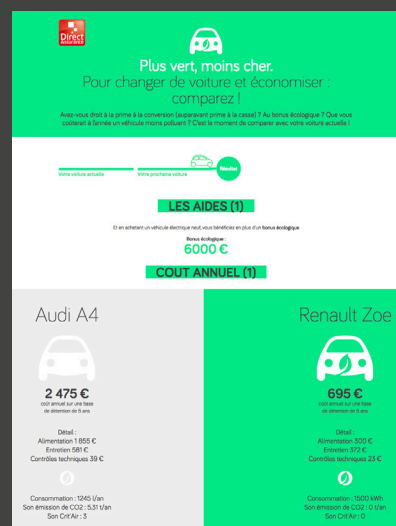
Direct Assurance

Plus vert, moins cher.
Pour changer de voiture et économiser : comparez !

Avez-vous droit à la prime à la conversion (auparavant prime à la casse) ? Au bonus écologique ? Que vous coûterait à l'année un véhicule moins polluant ? C'est le moment de comparer avec votre voiture actuelle !

Votre voiture actuelle
Votre prochaine voiture
Résultat

LES AIDES (1)

Et en achetant un véhicule électrique neuf, vous bénéficiez en plus d'un bonus écologique

Bonus écologique :
6000 €

COUT ANNUEL (1)

Audi A4

2 475 €
coût annuel sur une base de détention de 5 ans

Détail :
Alimentation 1 855 €
Entretien 581 €
Contrôles techniques 39 €

Consommation : 1245 l/an
Son émission de CO2 : 5,31 t/an
Son Crit'Air : 3

Renault Zoe

695 €
coût annuel sur une base de détention de 5 ans

Détail :
Alimentation 300 €
Entretien 372 €
Contrôles techniques 23 €

Consommation : 1500 kWh
Son émission de CO2 : 0 t/an
Son Crit'Air : 0